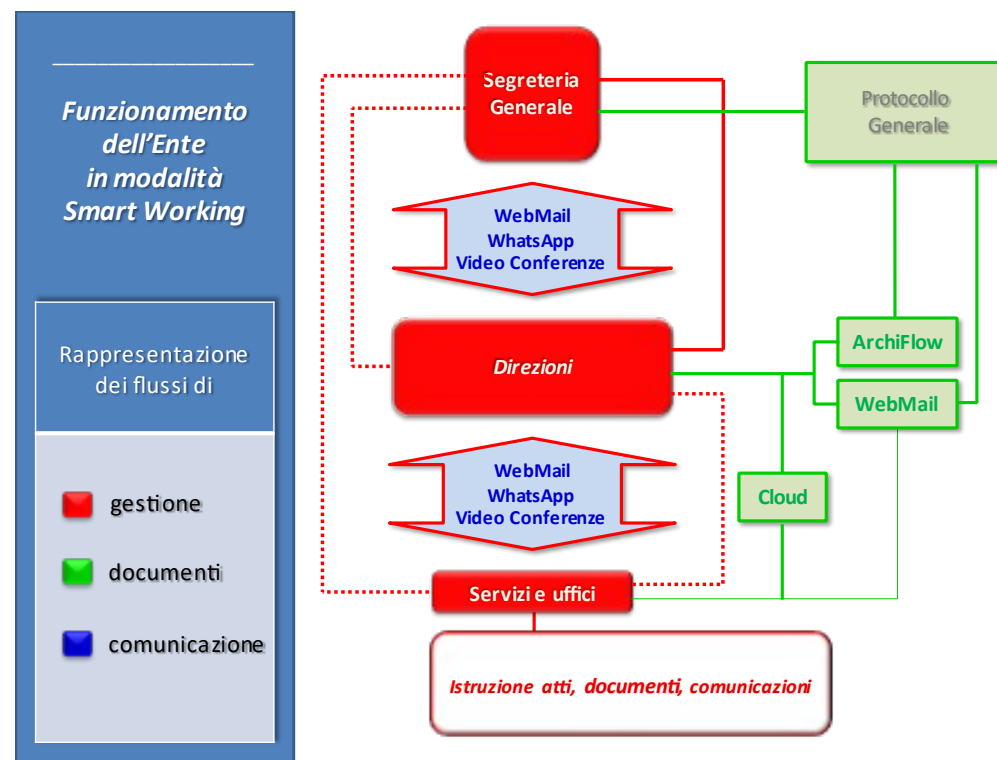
Funzionamento dell'Ente in modalità Smart Working

Rappresentazione dei flussi di

gestione

documenti

comunicazione

Segreteria Generale

Protocollo Generale

WebMail
WhatsApp
Video Conferenze

Direzioni

ArchiFlow

WebMail

WebMail
WhatsApp
Video Conferenze

Cloud

Servizi e uffici

Istruzione atti, documenti, comunicazioni